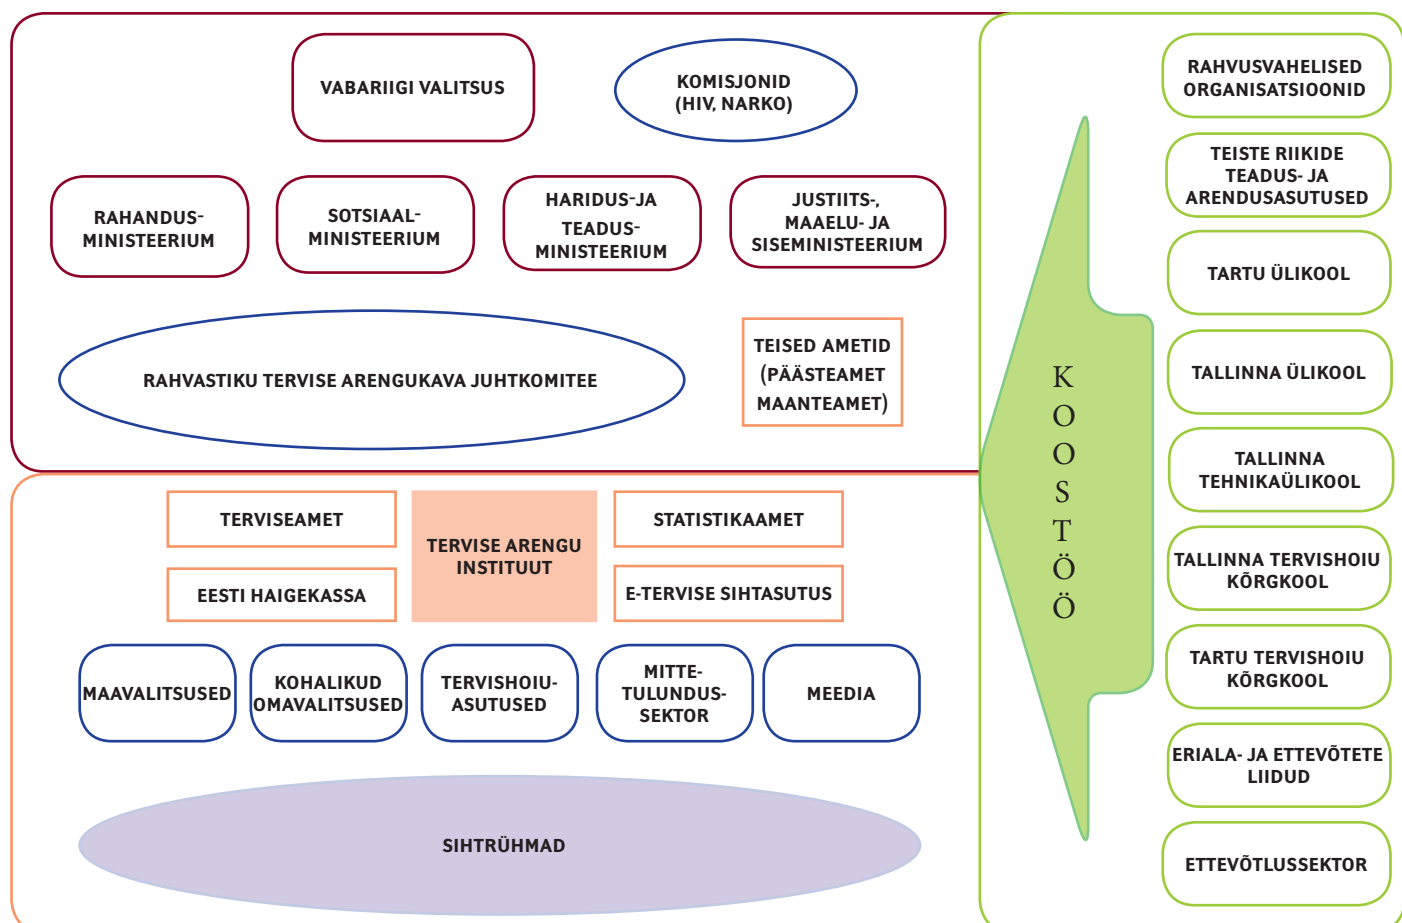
VABARIIGI VALITSUS

KOMISJONID (HIV, NARKO)

RAHANDUSMINISTEERIUM

SOTSIAALMINISTEERIUM

HARIDUS-JA TEADUSMINISTEERIUM

JUSTIITS-, MAAELU- JA SISEMINISTEERIUM

RAHVASTIKU TERVISE ARENGUKAVA JUHTKOMITEE

TEISED AMETID (PÄÄSTEAMET MAANTEAMET)

TERVISEAMET

TERVISE ARENGU INSTITUUT

STATISTIKAAMET

EESTI HAIGEKASSA

E-TERVISE SIHTASUTUS

MAAVALITSUSED

KOHALIKUD OMAVALITSUSED

TERVISHOIUASUTUSED

MITTETULUNDUSSEKTOR

MEEDIA

SIHTRÜHMAD

KOOSTÖÖ

RAHVUSVAHELISED ORGANISATSIOONID

TEISTE RIIKIDE TEADUS- JA ARENDUSASUTUSED

TARTU ÜLIKOOL

TALLINNA ÜLIKOOL

TALLINNA TEHNIKAÜLIKOOL

TALLINNA TERVISHOIU KÕRGKOOL

TARTU TERVISHOIU KÕRGKOOL

ERIALA- JA ETTEVÕTETE LIIDUD

ETTEVÕTLUSSEKTOR